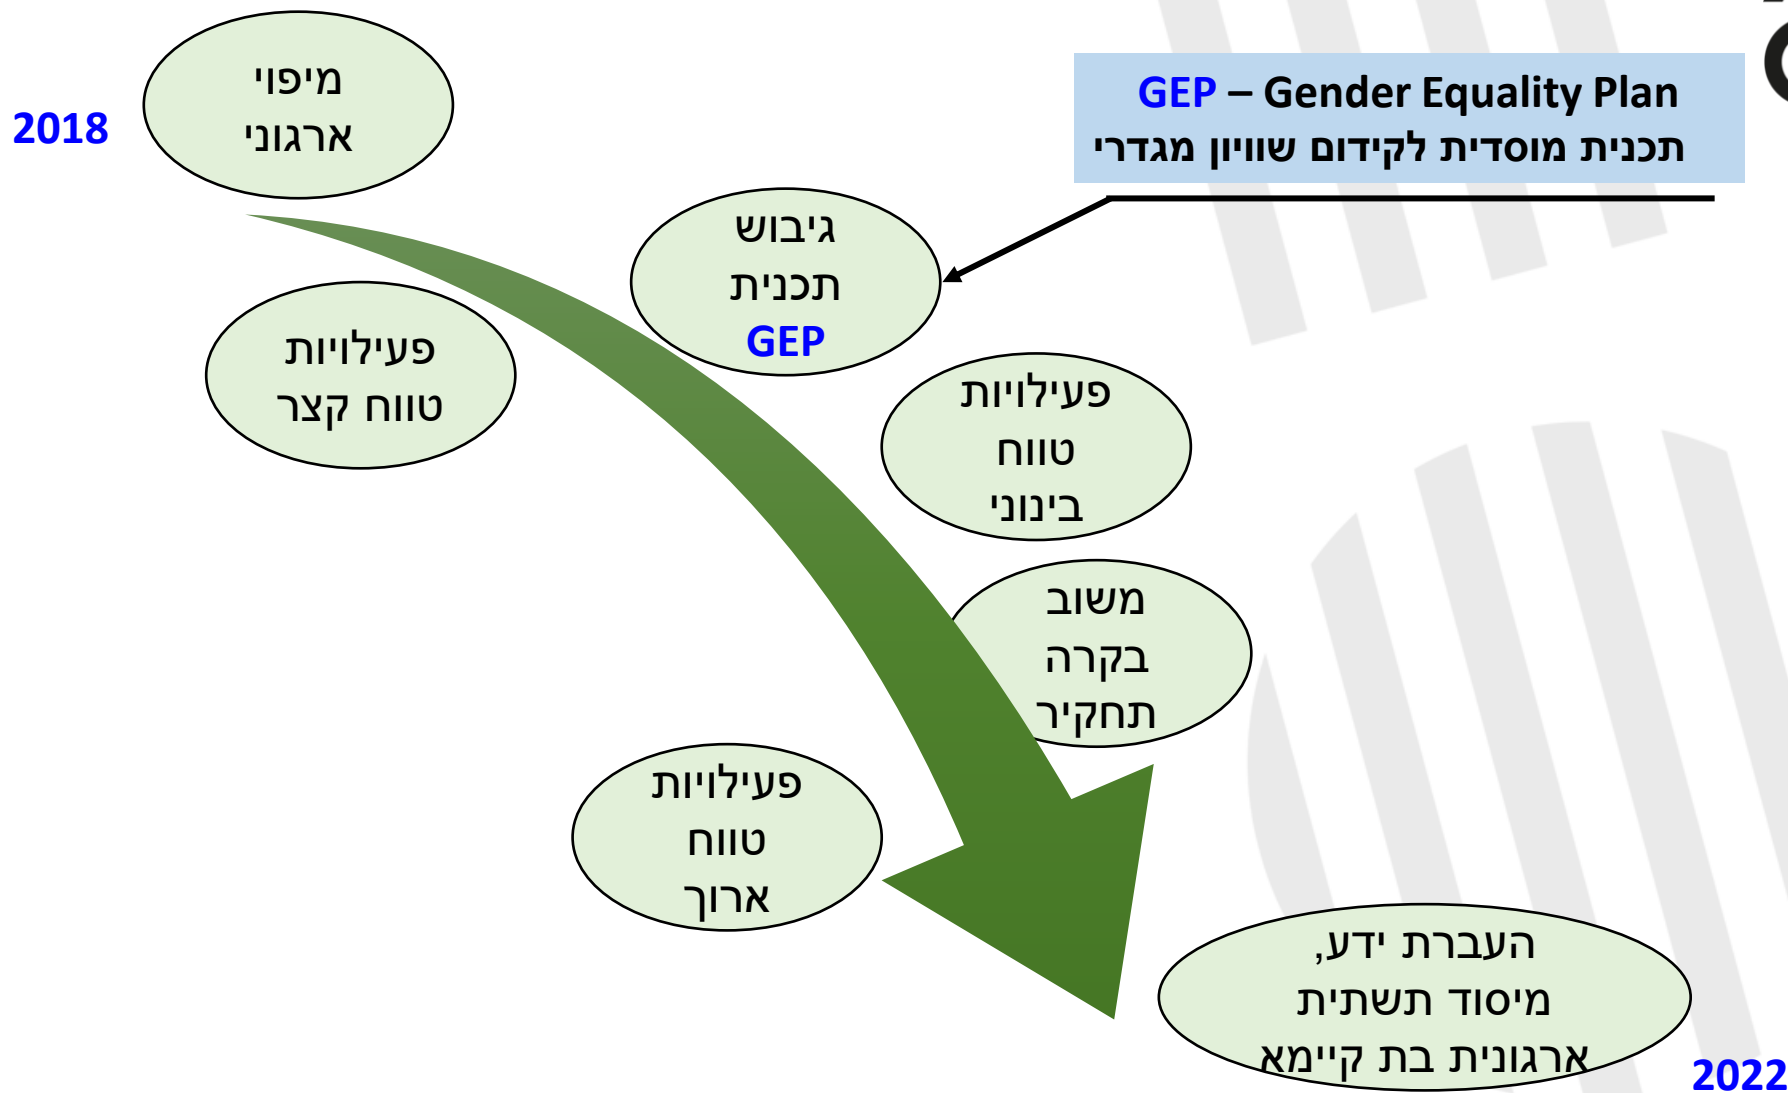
2018

מיפוי ארגוני

GEP – Gender Equality Plan
תכנית מוסדית לקידום שוויון מגדרי

גיבוש תכנית GEP

פעילויות טווח קצר

פעילויות טווח בינוני

משוב בקרה תחקיר

פעילויות טווח ארוך

העברת ידע, מיסוד תשתית ארגונית בת קיימא

2022